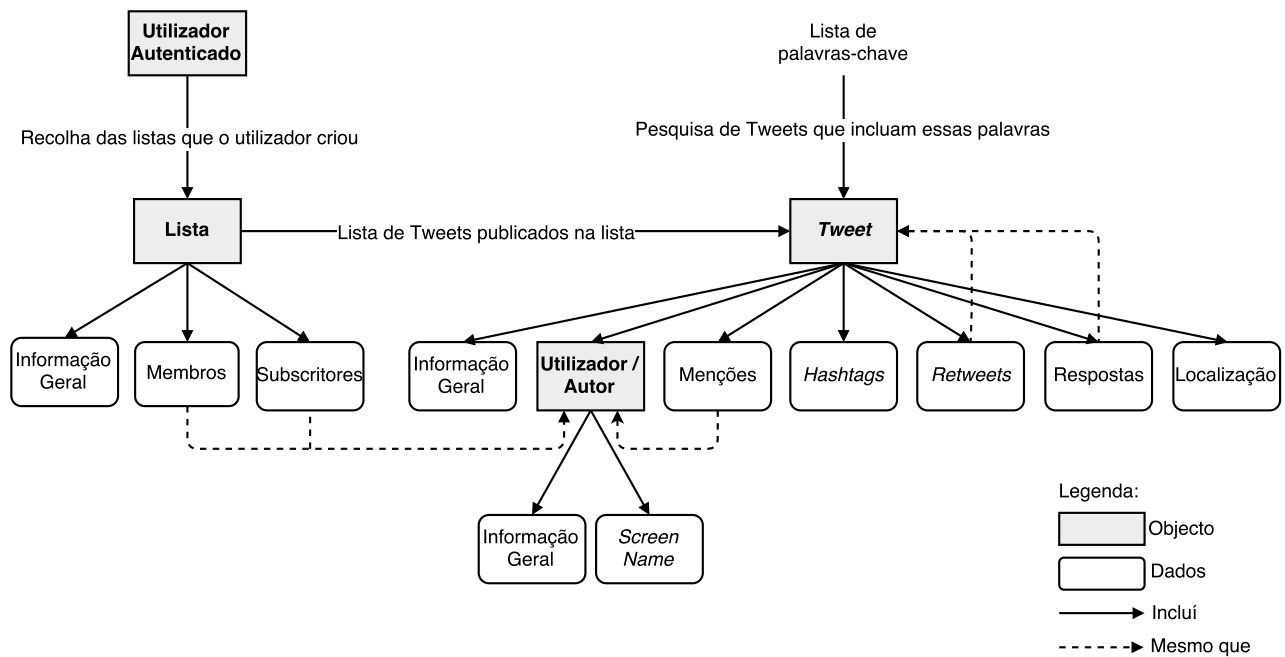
Utilizador Autenticado

Recolha das listas que o utilizador criou

Lista

Lista de Tweets publicados na lista

Lista de palavras-chave

Pesquisa de Tweets que incluam essas palavras

Tweet

Informação Geral

Membros

Subscritores

Informação Geral

Utilizador / Autor

Menções

Hashtags

Retweets

Respostas

Localização

Informação Geral

Screen Name

Legenda:

Objecto

Dados

Incluí

Mesmo que